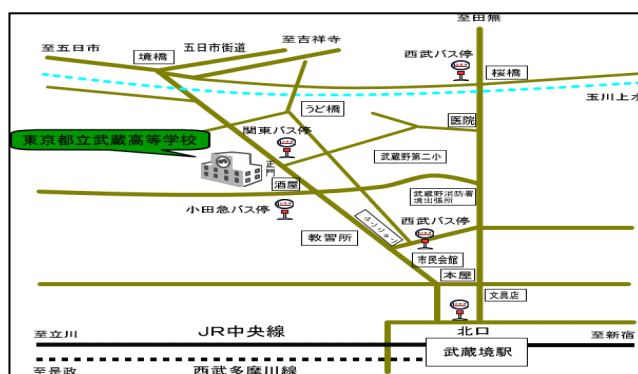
至田無
至五日市
境橋
五日市街道
至吉祥寺
西武バス停
桜橋
玉川上水
うど橋
東京都立武蔵高等学校
関東バス停
医院
武蔵野第二小
正門
酒屋
武蔵野消防署
境出張所
小田急バス停
西武バス停
教習所
市民会館
本屋
文具店
至立川
JR中央線
北口
至新宿
武蔵境駅
至是政
西武多摩川線